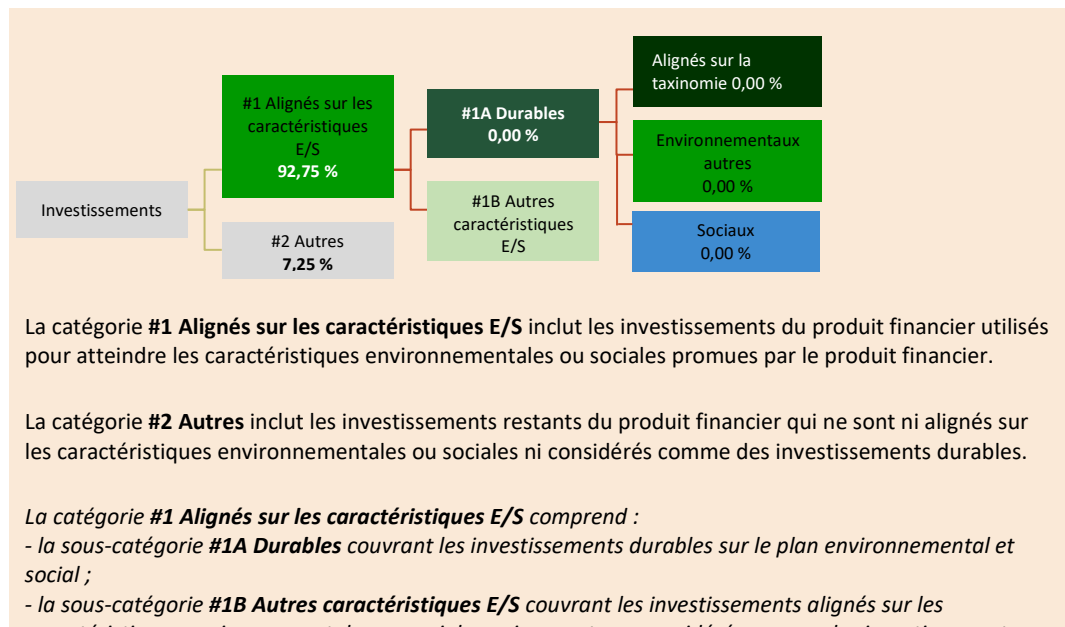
Investissements

#1 Alignés sur les caractéristiques E/S
**92,75 %**

#2 Autres
**7,25 %**

**#1A Durables**
**0,00 %**

#1B Autres caractéristiques E/S

Alignés sur la taxinomie 0,00 %

Environnementaux autres
0,00 %

Sociaux
0,00 %

La catégorie **#1 Alignés sur les caractéristiques E/S** inclut les investissements du produit financier utilisés pour atteindre les caractéristiques environnementales ou sociales promues par le produit financier.

La catégorie **#2 Autres** inclut les investissements restants du produit financier qui ne sont ni alignés sur les caractéristiques environnementales ou sociales ni considérés comme des investissements durables.

*La catégorie **#1 Alignés sur les caractéristiques E/S** comprend :*
*- la sous-catégorie **#1A Durables** couvrant les investissements durables sur le plan environnemental et social ;*
*- la sous-catégorie **#1B Autres caractéristiques E/S** couvrant les investissements alignés sur les* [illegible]